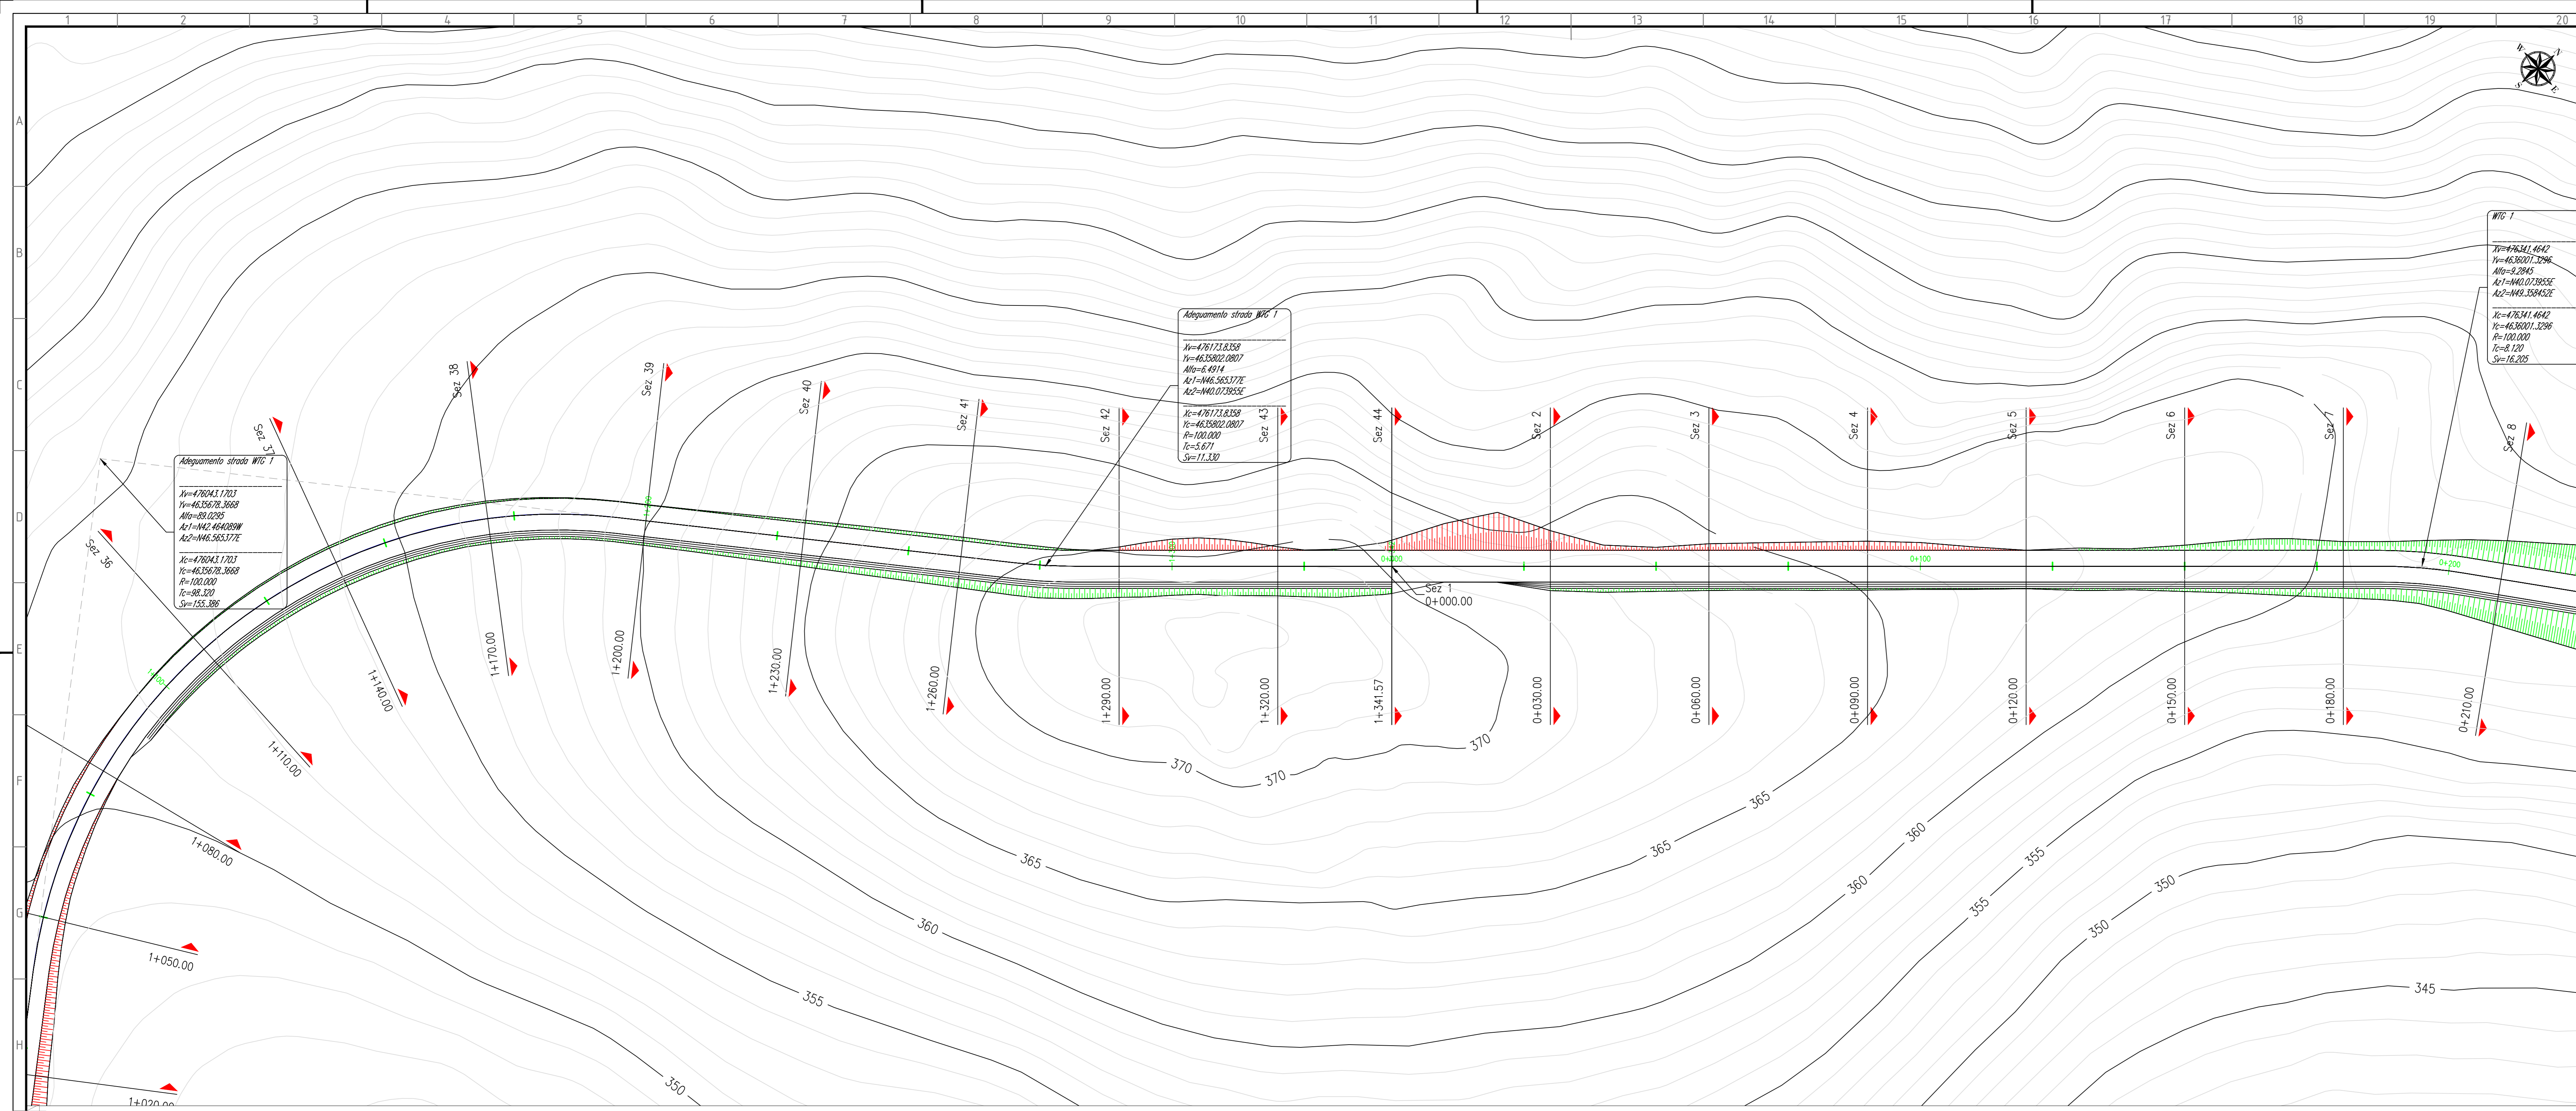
1 2 3 4 5 6 7 8 9 10 11 12 13 14 15 16 17 18 19 20

A
B
C
D
E
F
G
H

WTG 1
Xv=476341.4642
Yv=4636001.3296
Alfa=9.2845
Az1=N40.073955E
Az2=N49.358452E
Xc=476341.4642
Yc=4636001.3296
R=100.000
Tc=8.120
Sv=16.205

Adeguamento strada WTG 1
Xv=476173.8358
Yv=4635802.0807
Alfa=6.4914
Az1=N46.565377E
Az2=N40.073955E
Xc=476173.8358
Yc=4635802.0807
R=100.000
Tc=5.671
Sv=11.330

Adeguamento strada WTG 1
Xv=476043.1703
Yv=4635678.3668
Alfa=89.0295
Az1=N42.464089W
Az2=N46.565377E
Xc=476043.1703
Yc=4635678.3668
R=100.000
Tc=98.320
Sv=155.386

Sez 36
Sez 37
Sez 38
Sez 39
Sez 40
Sez 41
Sez 42
Sez 43
Sez 44
Sez 2
Sez 3
Sez 4
Sez 5
Sez 6
Sez 7
Sez 8

Sez 1
0+000.00

0+100
0+200

1+020.00
1+050.00
1+080.00
1+110.00
1+140.00
1+170.00
1+200.00
1+230.00
1+260.00
1+290.00
1+320.00
1+341.57
0+030.00
0+060.00
0+090.00
0+120.00
0+150.00
0+180.00
0+210.00

370
370
370
365
365
365
360
360
360
355
355
355
350
350
350
345